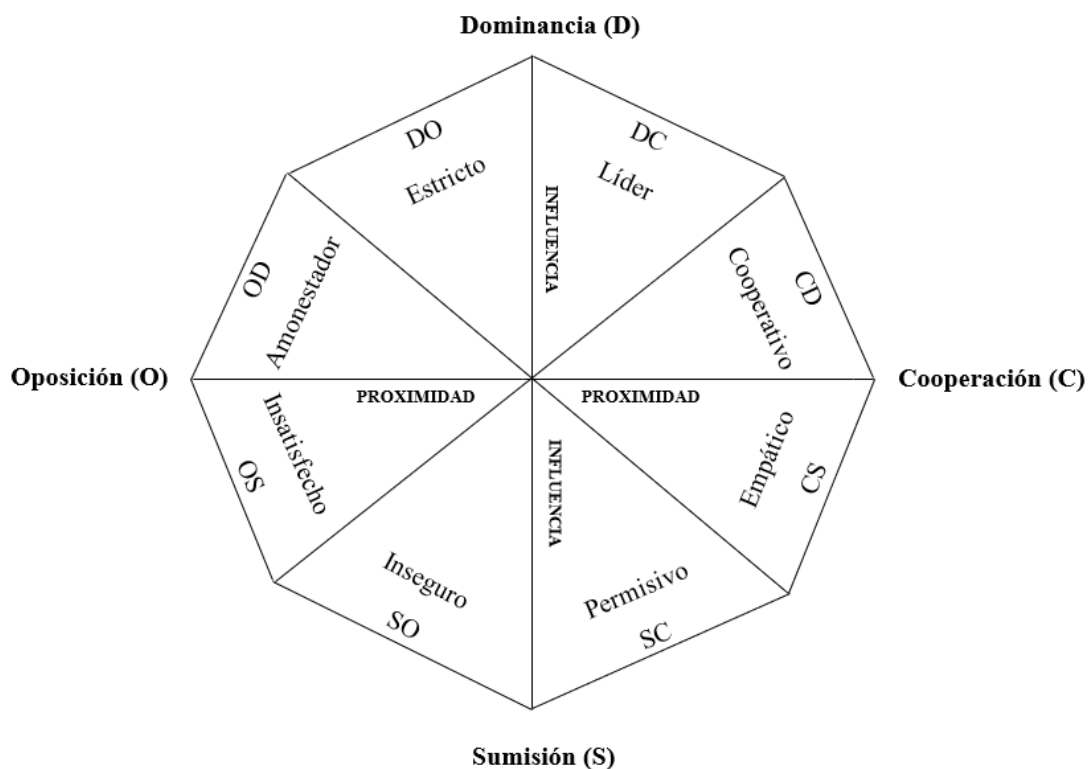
Dominancia (D)

DO
Estricto

INFLUENCIA

DC
Líder

OD
Amonestador

CD
Cooperativo

Oposición (O)

PROXIMIDAD

PROXIMIDAD

Cooperación (C)

Insatisfecho
OS

INFLUENCIA

Empático
CS

Inseguro
SO

Permisivo
SC

Sumisión (S)